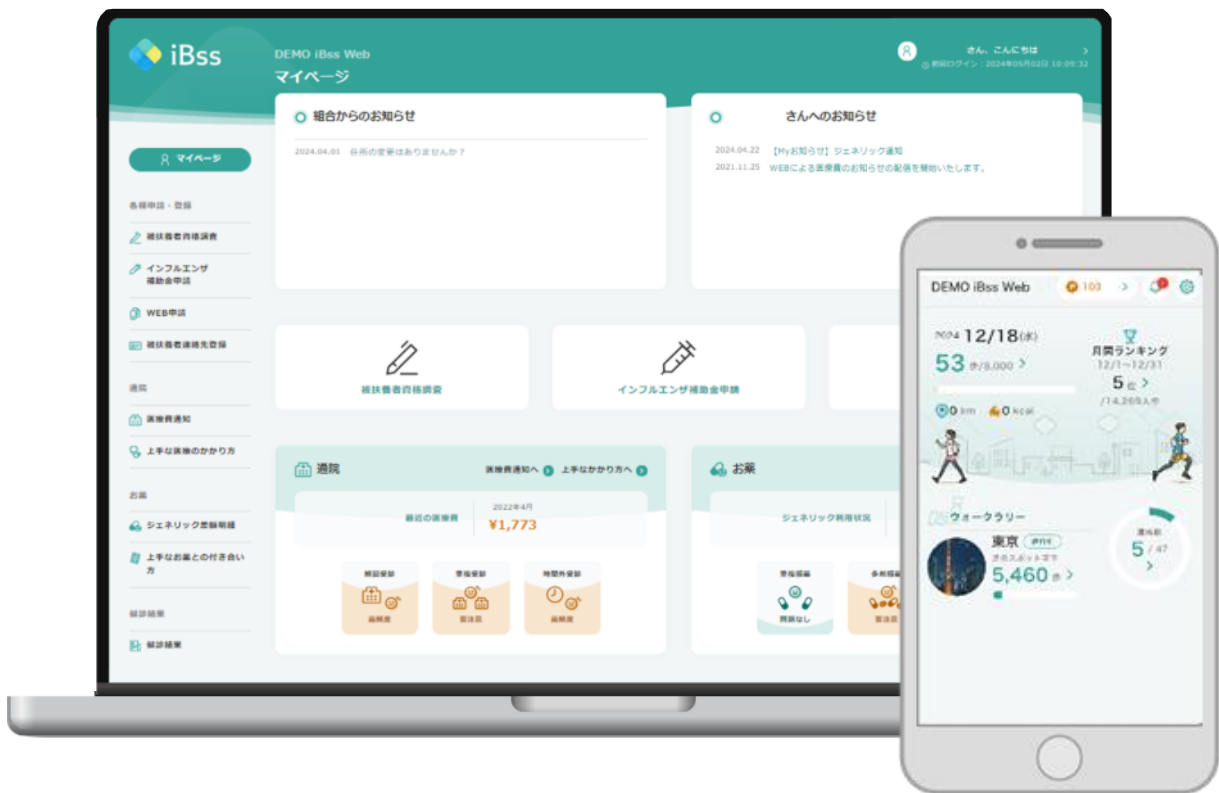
iBss

DEMO iBss Web
マイページ

さん、こんにちは
前回ログイン：2024年05月02日 10:09:32

マイページ

各種申請・登録
被扶養者資格調査
インフルエンザ補助金申請
WEB申請
被扶養者連絡先登録

通院
医療費通知
上手な医療のかかり方

お薬
ジェネリック差額明細
上手なお薬との付き合い方

健診結果
健診結果

組合からのお知らせ
2024.04.01 住所の変更はありませんか？

さんへのお知らせ
2024.04.22 【Myお知らせ】ジェネリック通知
2021.11.25 WEBによる医療費のお知らせの配信を開始いたします。

被扶養者資格調査
インフルエンザ補助金申請

通院
医療費通知へ
上手なかかり方へ
最近の医療費
2022年4月
¥1,773
時間外受診
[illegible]
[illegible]

お薬
ジェネリック利用状況
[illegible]
問題なし
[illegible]

DEMO iBss Web
103
2024 12/18(水)
53 歩/8,000
月間ランキング
12/1～12/31
5 位
/14,269人中
0 km
0 kcal
ウォークラリー
東京
5,460 歩
5 / 47